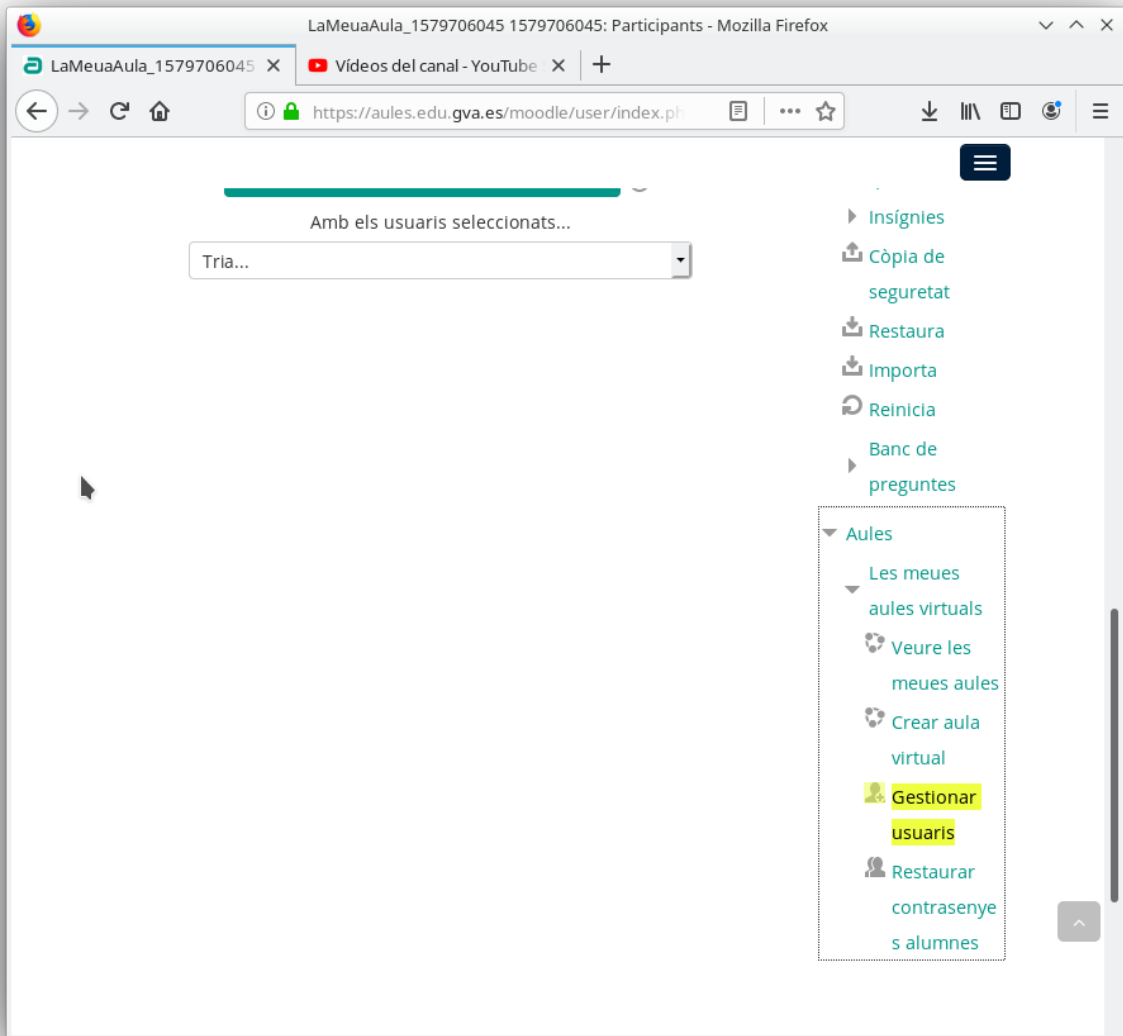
LaMeuaAula_1579706045 1579706045: Participants - Mozilla Firefox

LaMeuaAula_1579706045
Vídeos del canal - YouTube

https://aules.edu.gva.es/moodle/user/index.ph

Amb els usuaris seleccionats...

Tria...

Insígnies
Còpia de seguretat
Restaura
Importa
Reinicia
Banc de preguntes

Aules
Les meues aules virtuals
Veure les meues aules
Crear aula virtual
Gestionar usuaris
Restaurar contrasenyes alumnes